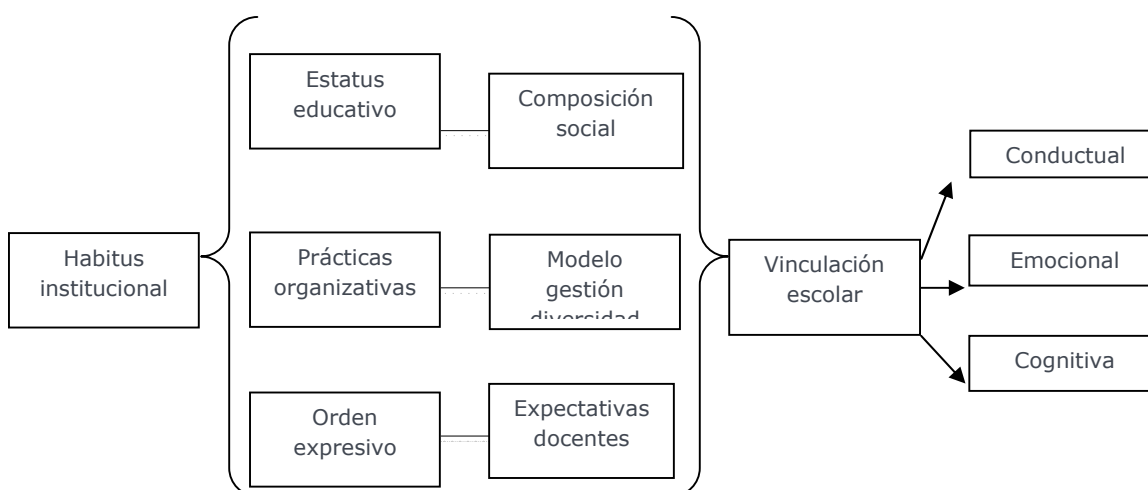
Habitus institucional

Estatus educativo

Composición social

Prácticas organizativas

Modelo gestión diversidad

Orden expresivo

Expectativas docentes

Vinculación escolar

Conductual

Emocional

Cognitiva